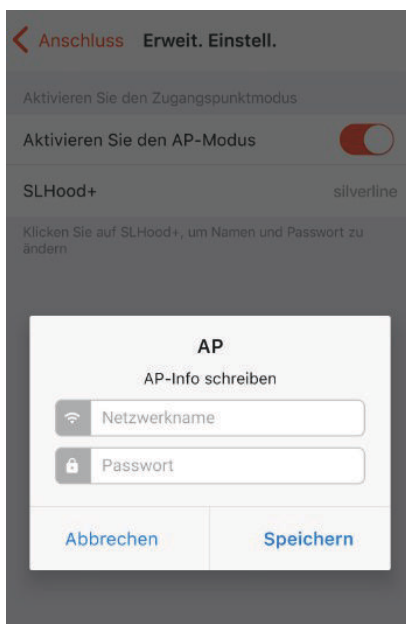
Anschluss Erweit. Einstell.

Aktivieren Sie den Zugangspunktmodus

Aktivieren Sie den AP-Modus

SLHood+ silverline

Klicken Sie auf SLHood+, um Namen und Passwort zu ändern

AP

AP-Info schreiben

Netzwerkname

Passwort

Abbrechen Speichern